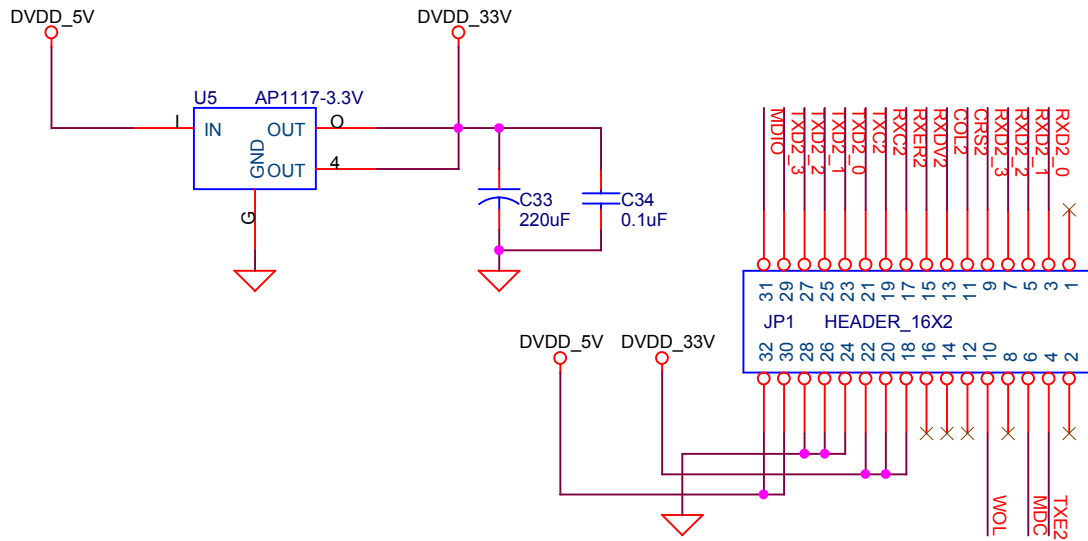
DVDD_5V

DVDD_33V

U5 AP1117-3.3V

I IN OUT O

GND OUT 4

G

C33 220uF

C34 0.1uF

MDIO TXD2_3 TXD2_2 TXD2_1 TXD2_0 TXC2 RXC2 RXER2 RXDV2 COL2 CRS2 RXD2_3 RXD2_2 RXD2_1 RXD2_0

31 29 27 25 23 21 19 17 15 13 11 9 7 5 3 1

JP1 HEADER_16X2

32 30 28 26 24 22 20 18 16 14 12 10 8 6 4 2

DVDD_5V DVDD_33V

WOL MDC TXE2